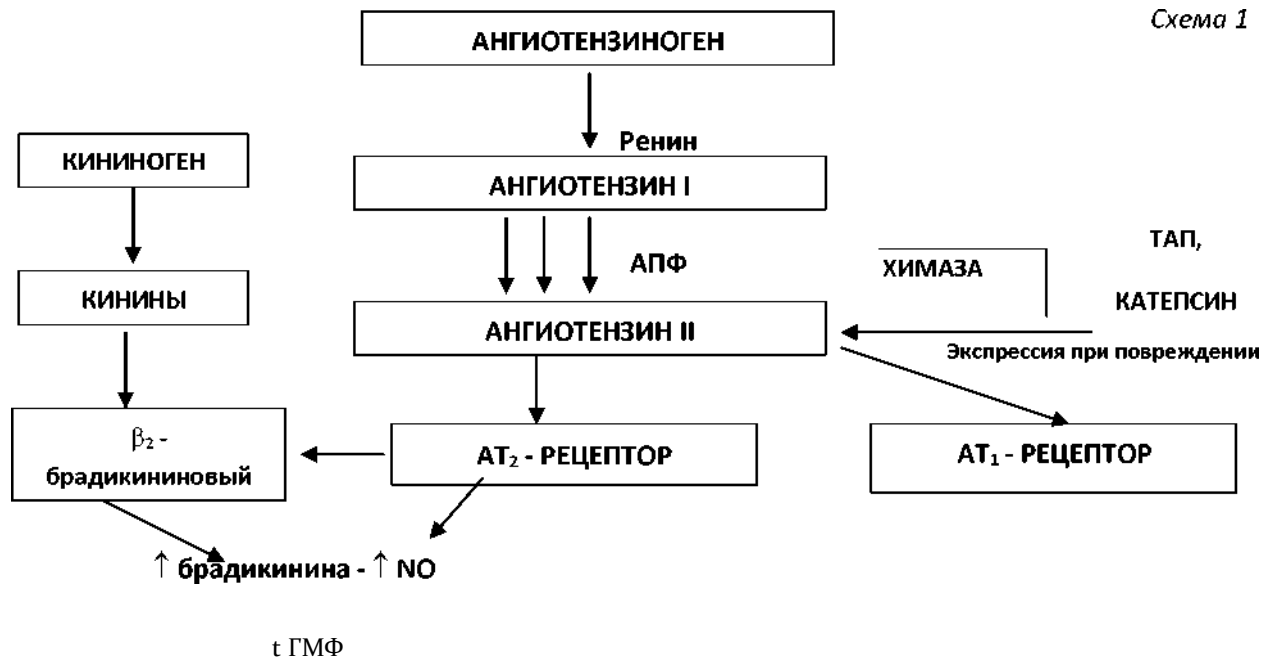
Схема 1

АНГИОТЕНЗИНОГЕН

Ренин

КИНИНОГЕН

АНГИОТЕНЗИН I

АПФ

ТАП,

ХИМАЗА

КАТЕПСИН

КИНИНЫ

АНГИОТЕНЗИН II

Экспрессия при повреждении

$\beta_2$ - брадикининовый

$AT_2$ - РЕЦЕПТОР

$AT_1$ - РЕЦЕПТОР

↑ брадикинина - ↑ NO

t ГМФ